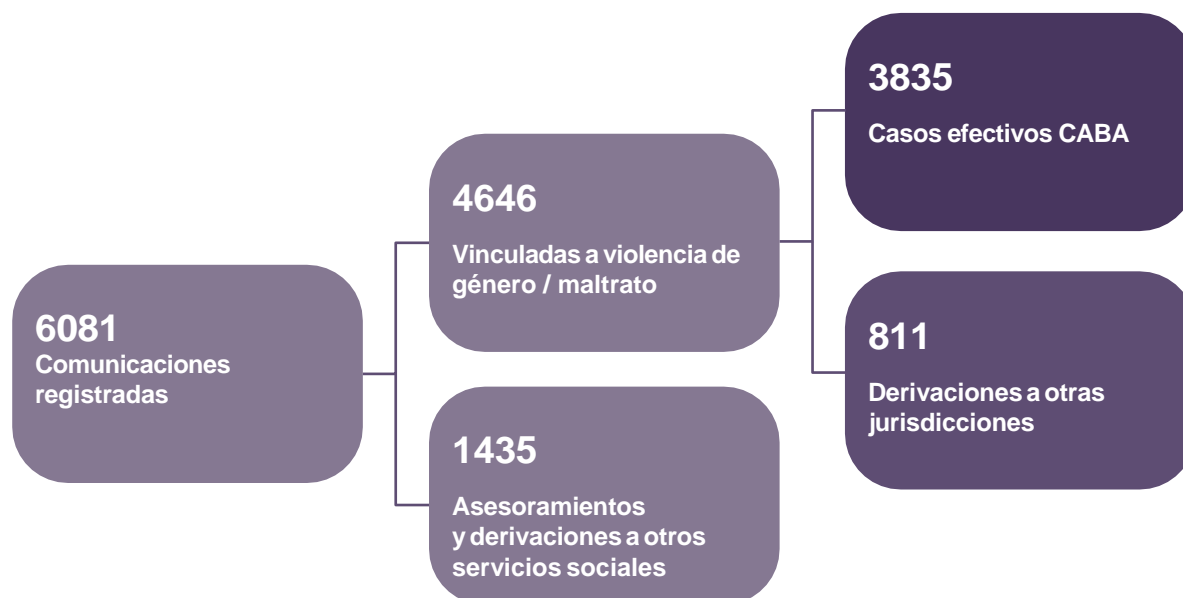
6081
Comunicaciones registradas

4646
Vinculadas a violencia de género / maltrato

1435
Asesoramientos y derivaciones a otros servicios sociales

3835
Casos efectivos CABA

811
Derivaciones a otras jurisdicciones